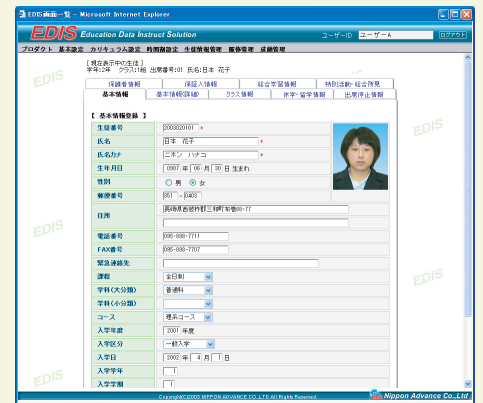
EDIS画面一覧 - Microsoft Internet Explorer

EDIS Education Data Instruct Solution

ユーザーID ユーザーA ログアウト

プロダクト 基本設定 カリキュラム設定 時間割設定 生徒情報管理 履修管理 成績管理

EDIS

【現在表示中の生徒】
学年:2年 クラス:1組 出席番号:01 氏名:日本 花子

| 保護者情報 | 保証人情報 | 総合学習情報 | 特別活動・総合所見 |
|---|---|---|---|
| 基本情報 | 基本情報(詳細) | クラス情報 | 休学・留学情報 | 出席停止情報 |

【 基本情報登録 】

| | |
|---|---|
| 生徒番号 | 2003020101 * |
| 氏名 | 日本 花子 * |
| 氏名カナ | ニホン ハナコ * |
| 生年月日 | 0987 年 06 月 30 日 生まれ |
| 性別 | ○ 男 ◉ 女 |
| 郵便番号 | 851 - 0403 |
| 住所 | 長崎県西彼杵郡三和町布巻60-77 |
| 電話番号 | 095-000-7711 |
| FAX番号 | 095-000-7707 |
| 緊急連絡先 | |
| 課程 | 全日制 |
| 学科(大分類) | 普通科 |
| 学科(小分類) | |
| コース | 理系コース |
| 入学年度 | 2001 年度 |
| 入学区分 | 一般入学 |
| 入学日 | 2002 年 4 月 1 日 |
| 入学学年 | 1 |
| 入学学期 | 1 |

EDIS

EDIS

EDIS

EDIS

Copyright(C)2003 NIPPON ADVANCE CO.,LTD All Rights Reserved.

Nippon Advance Co.,Ltd